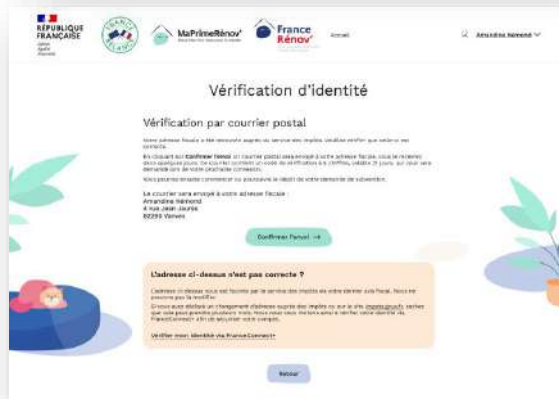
RÉPUBLIQUE FRANÇAISE
Liberté
Égalité
Fraternité

MaPrimeRénov'

France Rénov'

Accueil

Amandine Némond

Vérification d'identité

Vérification par courrier postal

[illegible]

En cliquant sur Confirmer l'envoi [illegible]

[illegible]

Le courrier sera envoyé à votre adresse fiscale :
Amandine Némond
4 rue Jean Jaurès
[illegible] Vanves

Confirmer l'envoi →

L'adresse ci-dessus n'est pas correcte ?

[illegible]

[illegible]

Vérifier mon identité via FranceConnect+

Retour